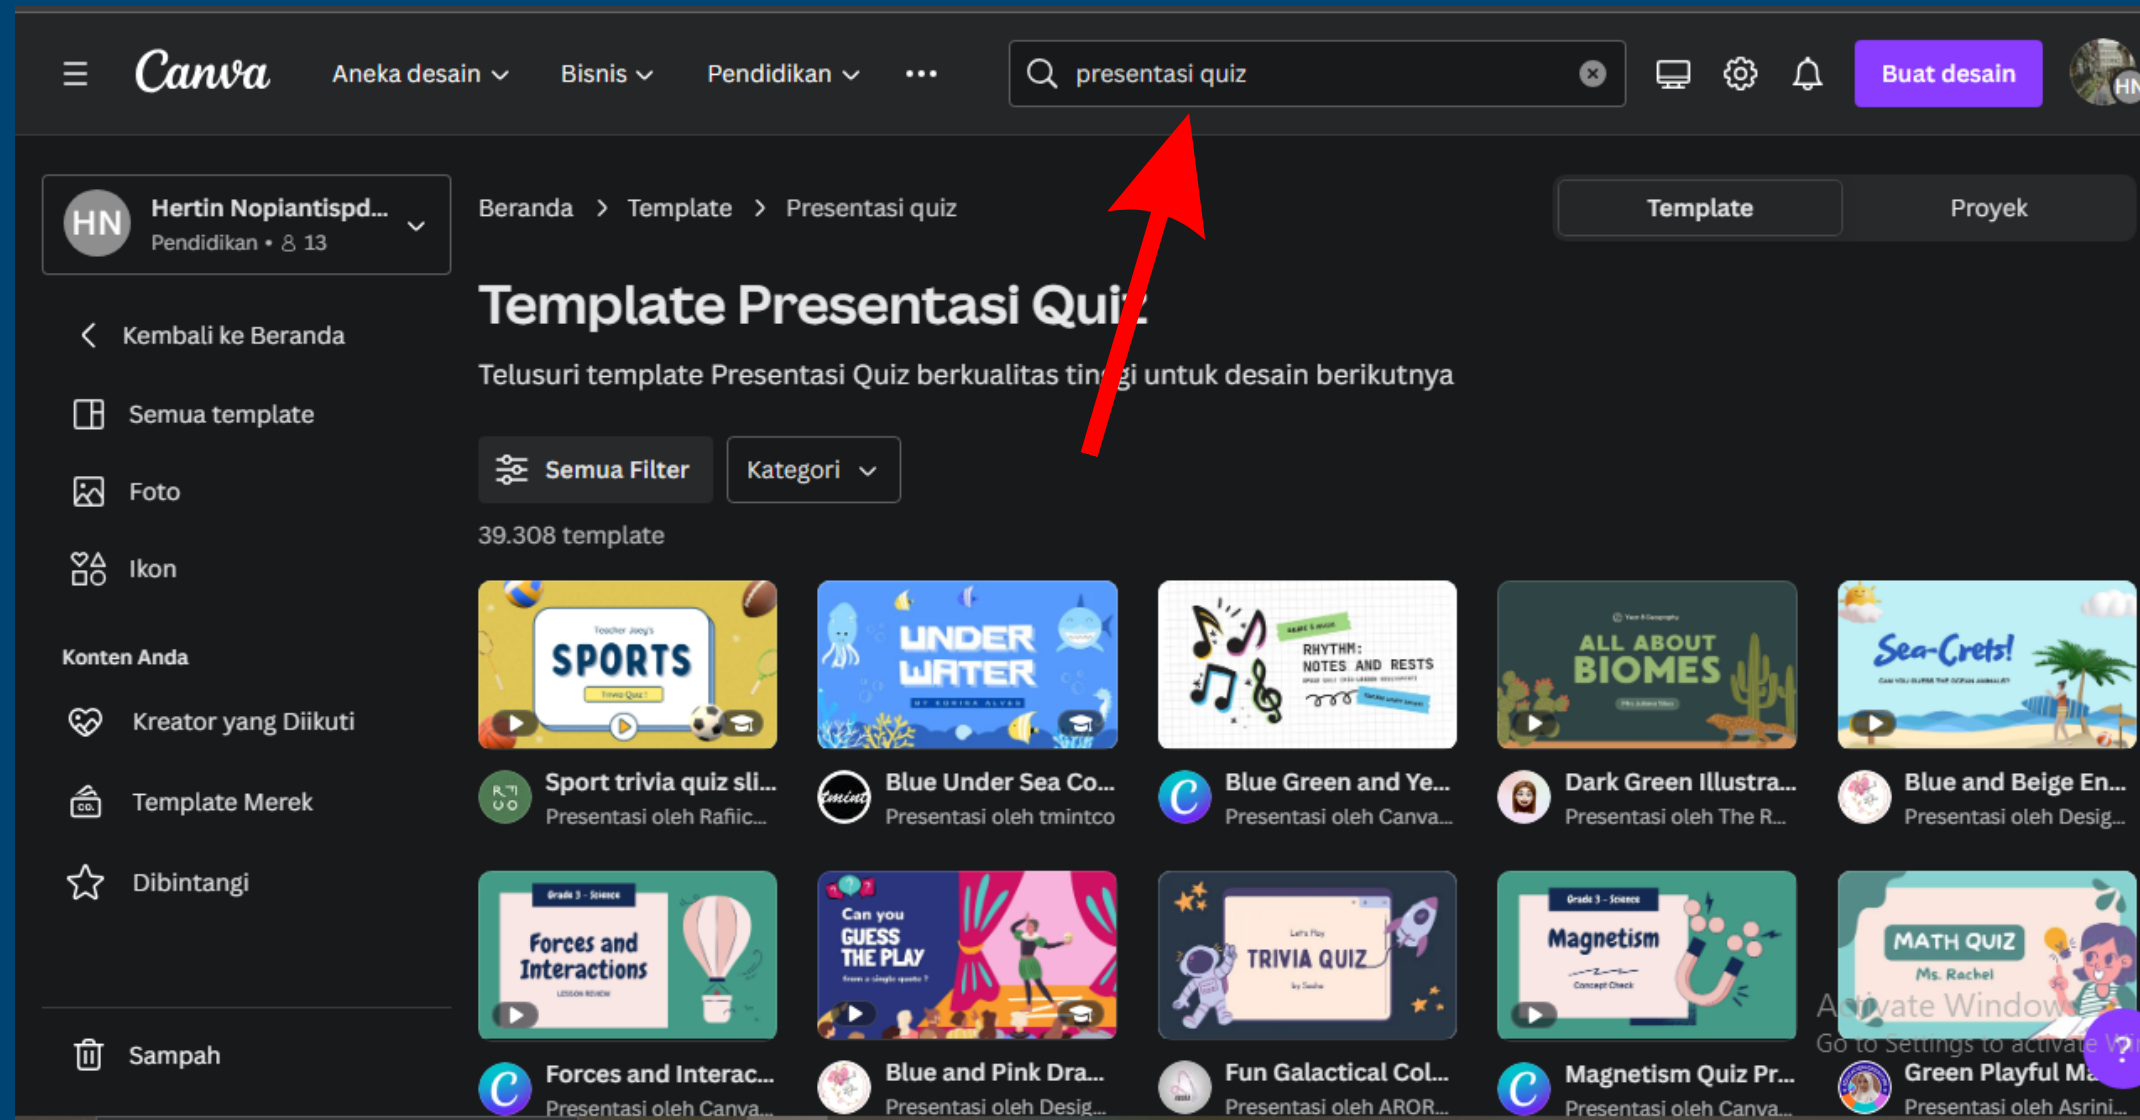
Canva Aneka desain Bisnis Pendidikan •••

presentasi quiz

Buat desain

HN

Hertin Nopiantispd...
Pendidikan • 13

Kembali ke Beranda
Semua template
Foto
Ikon

Konten Anda
Kreator yang Diikuti
Template Merek
Dibintangi

Sampah

Beranda > Template > Presentasi quiz

Template Proyek

Template Presentasi Quiz

Telusuri template Presentasi Quiz berkualitas tinggi untuk desain berikutnya

Semua Filter Kategori

39.308 template

SPORTS
Sport trivia quiz sli...
Presentasi oleh Rafiic...

UNDER WATER
Blue Under Sea Co...
Presentasi oleh tmintco

RHYTHM: NOTES AND RESTS
Blue Green and Ye...
Presentasi oleh Canva...

ALL ABOUT BIOMES
Dark Green Illustra...
Presentasi oleh The R...

Sea-Crets!
Blue and Beige En...
Presentasi oleh Desig...

Grade 3 - Science
Forces and Interactions
Forces and Interac...
Presentasi oleh Canva...

Can you GUESS THE PLAY
Blue and Pink Dra...
Presentasi oleh Desig...

TRIVIA QUIZ
Fun Galactical Col...
Presentasi oleh AROR...

Grade 3 - Science
Magnetism
Magnetism Quiz Pr...
Presentasi oleh Canva...

MATH QUIZ
Ms. Rachel
Green Playful Ma...
Presentasi oleh Asrini...

Activate Windows
Go to Settings to activate Windows.